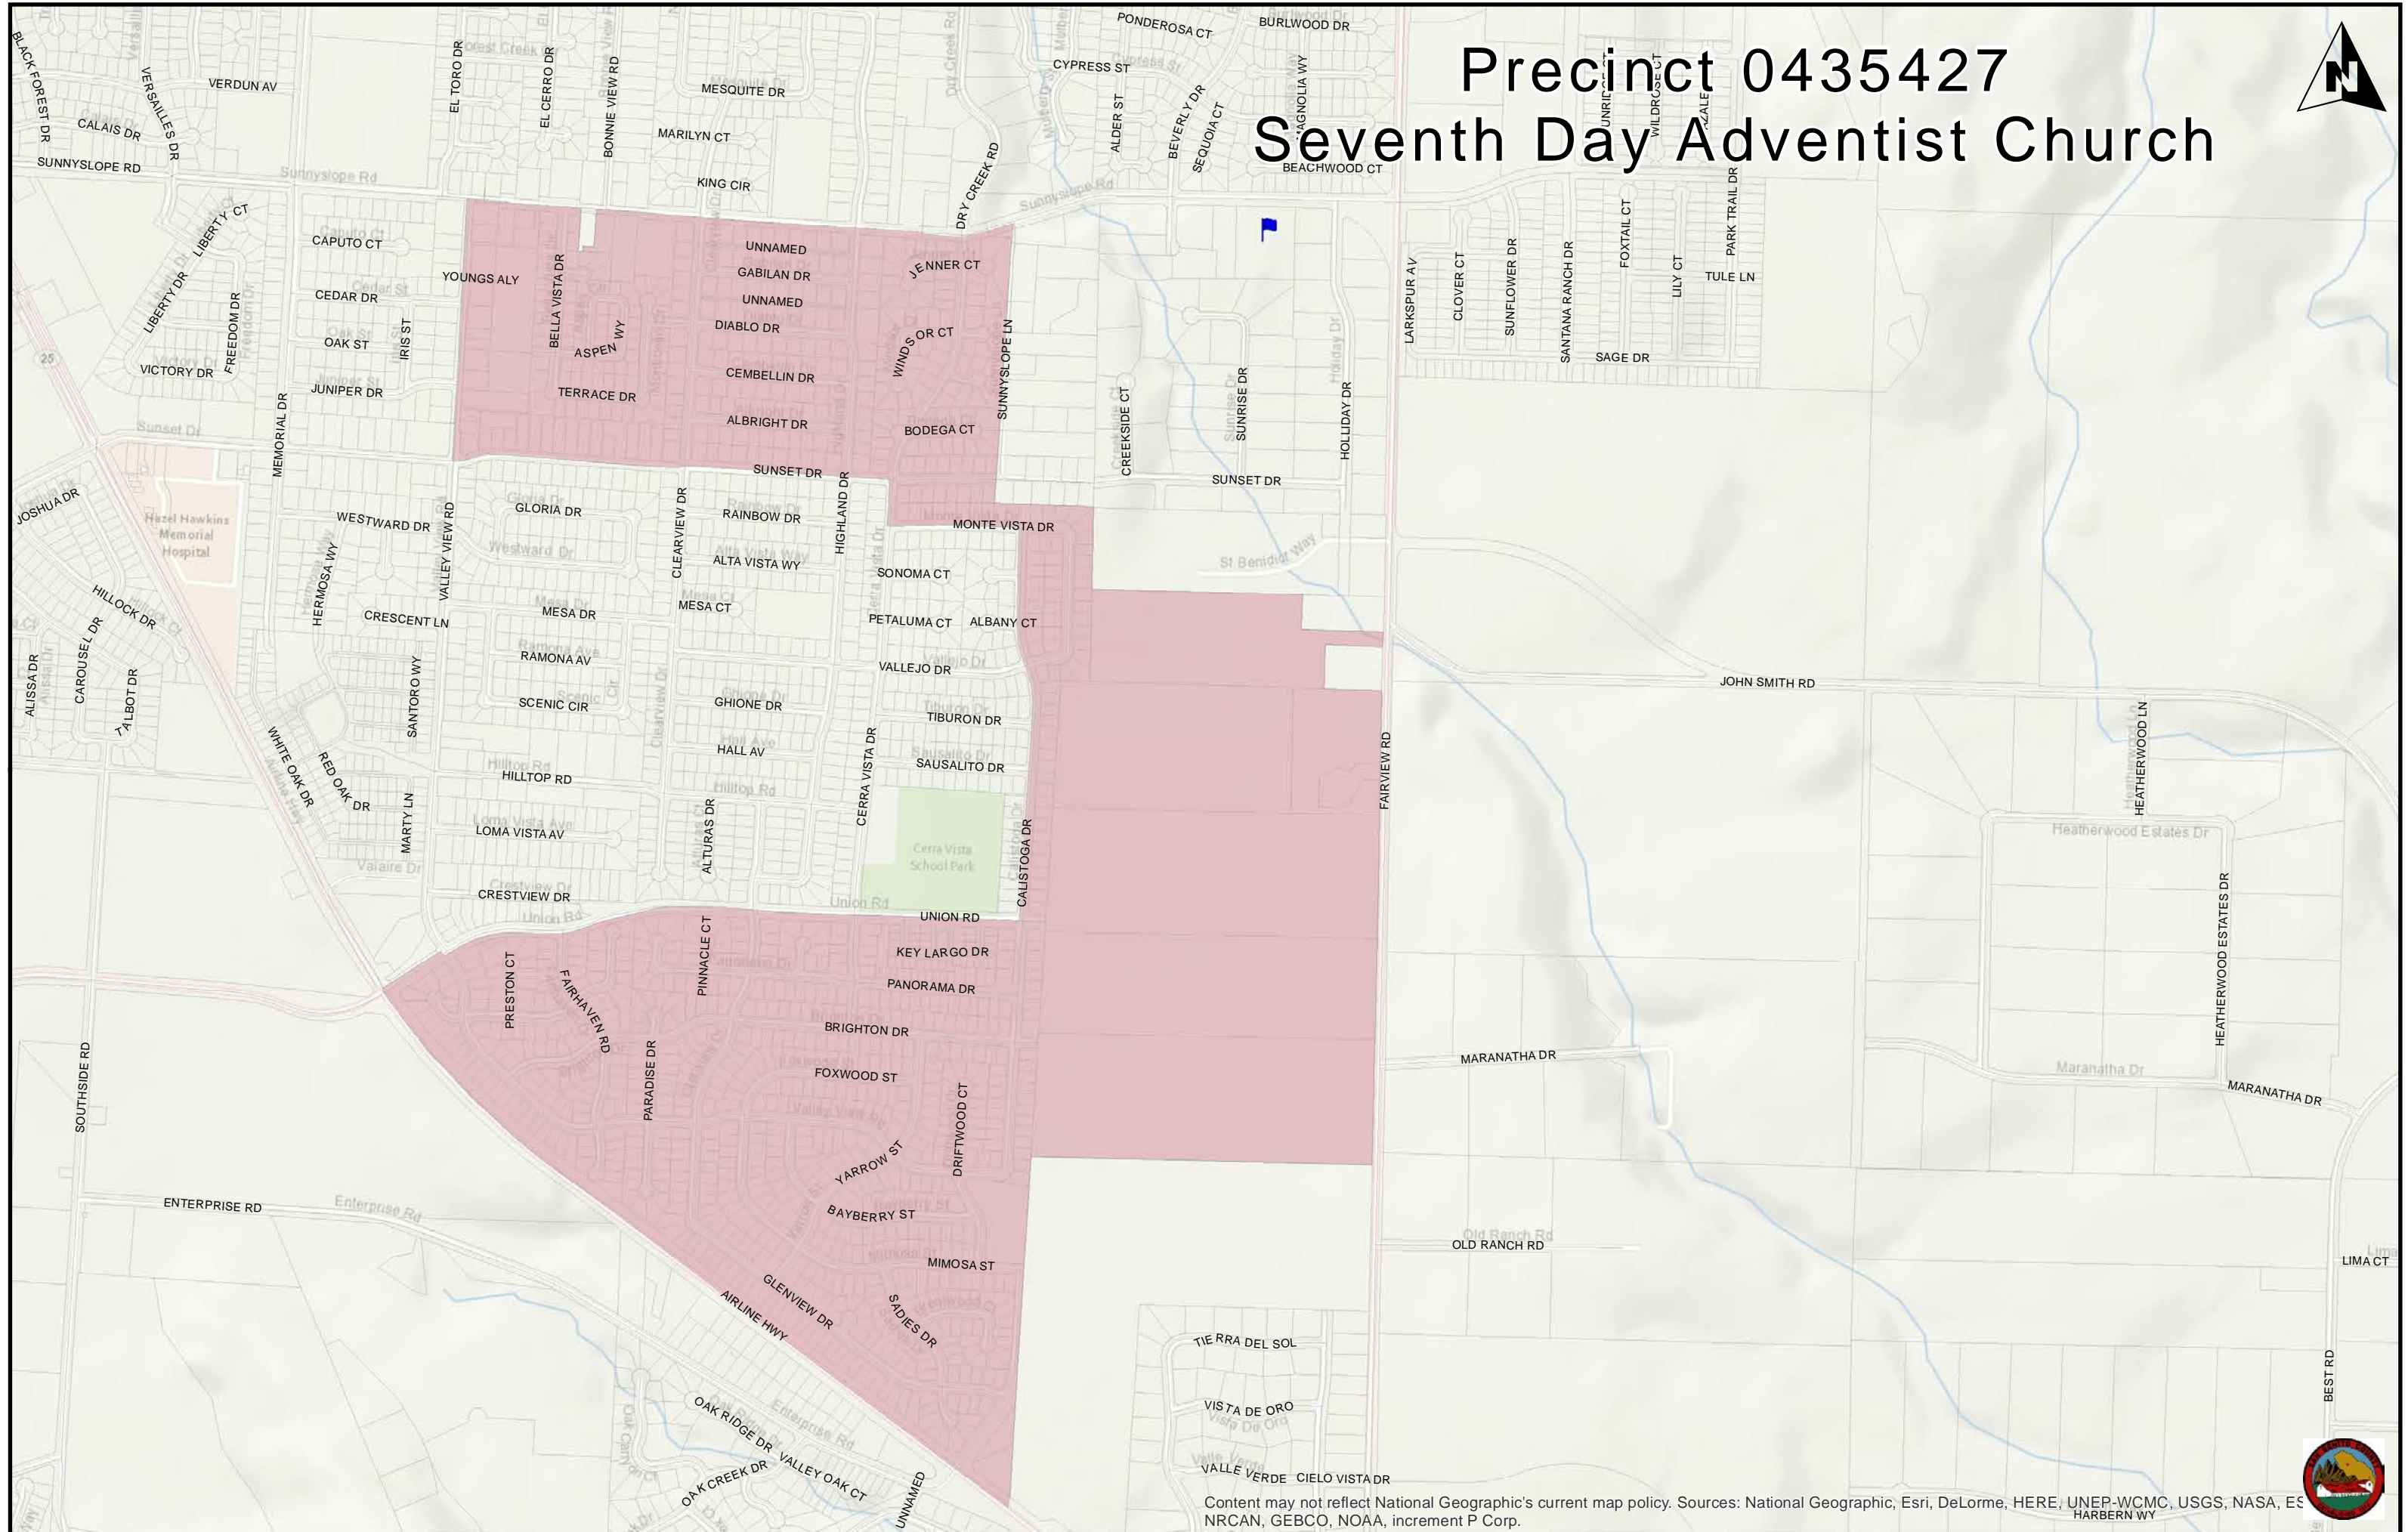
Precinct 0435427
Seventh Day Adventist Church

N

BLACK FOREST DR
VERSAILLES DR
VERDUN AV
CALAIS DR
SUNNYSLOPE RD
Sunnyslope Rd
EL TORO DR
EL CERRO DR
BONNIE VIEW RD
MESQUITE DR
MARILYN CT
KING CIR
DRY CREEK RD
PONDEROSA CT
BURLWOOD DR
CYPRESS ST
ALDER ST
BEVERLY DR
SEQUOIA CT
MAGNOLIA WY
BEACHWOOD CT
LIBERTY CT
LIBERTY DR
FREEDOM DR
VICTORY DR
CAPUTO CT
CEDAR DR
OAK ST
IRIS ST
JUNIPER DR
YOUNGS ALY
BELLA VISTA DR
ASPEN WY
TERRACE DR
UNNAMED
GABILAN DR
UNNAMED
DIABLO DR
CEMBELLIN DR
ALBRIGHT DR
JENNER CT
WINDSOR CT
BODEGA CT
SUNNYSLOPE LN
SUNSET DR
MEMORIAL DR
Sunset Dr
JOSHUA DR
Hazel Hawkins Memorial Hospital
WESTWARD DR
VALLEY VIEW RD
GLORIA DR
RAINBOW DR
CLEARVIEW DR
HIGHLAND DR
MONTE VISTA DR
ALTA VISTA WY
SONOMA CT
HERMOSA WY
CRESCENT LN
MESA DR
MESA CT
PETALUMA CT
ALBANY CT
HILLOCK DR
CAROUSEL DR
ALISSA DR
TALBOT DR
RAMONA AV
VALLEJO DR
SANTORO WY
SCENIC CIR
GHIONE DR
TIBURON DR
HALL AV
SAUSALITO DR
CERRA VISTA DR
WHITE OAK DR
RED OAK DR
HILLTOP RD
MARTY LN
LOMA VISTA AV
ALTURAS DR
Cerra Vista School Park
CALISTOGA DR
CRESTVIEW DR
UNION RD
Union Rd
CREEKSIDE CT
SUNRISE DR
HOLLIDAY DR
SUNSET DR
St Benidict Way
LARKSPUR AV
CLOVER CT
SUNFLOWER DR
SANTANA RANCH DR
FOXTAIL CT
LILY CT
PARK TRAIL DR
TULE LN
SAGE DR
FAIRVIEW RD
JOHN SMITH RD
HEATHERWOOD LN
Heatherwood Estates Dr
HEATHERWOOD ESTATES DR
PRESTON CT
FAIRHAVEN RD
PINNACLE CT
KEY LARGO DR
PANORAMA DR
BRIGHTON DR
PARADISE DR
FOXWOOD ST
DRIFTWOOD CT
YARROW ST
BAYBERRY ST
MIMOSA ST
SOUTHSIDE RD
ENTERPRISE RD
Enterprise Rd
GLENVIEW DR
SADIES DR
AIRLINE HWY
OAK RIDGE DR
VALLEY OAK CT
OAK CREEK DR
UNNAMED
MARANATHA DR
Maranatha Dr
MARANATHA DR
OLD RANCH RD
TIERRA DEL SOL
VISTA DE ORO
VALLE VERDE
CIELO VISTA DR
LIMA CT
BEST RD
HARBERN WY
Content may not reflect National Geographic's current map policy. Sources: National Geographic, Esri, DeLorme, HERE, UNEP-WCMC, USGS, NASA, ES NRCAN, GEBCO, NOAA, increment P Corp.